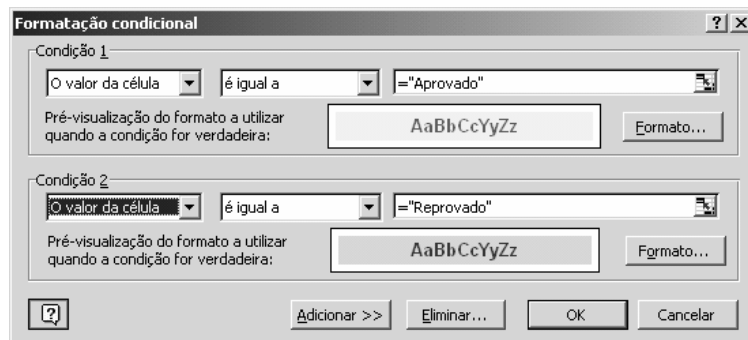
Formatação condicional

?  X

Condição 1

O valor da célula

é igual a

="Aprovado"

Pré-visualização do formato a utilizar quando a condição for verdadeira:

AaBbCcYyZz

Formato...

Condição 2

O valor da célula

é igual a

="Reprovado"

Pré-visualização do formato a utilizar quando a condição for verdadeira:

AaBbCcYyZz

Formato...

?

Adicionar >>

Eliminar...

OK

Cancelar